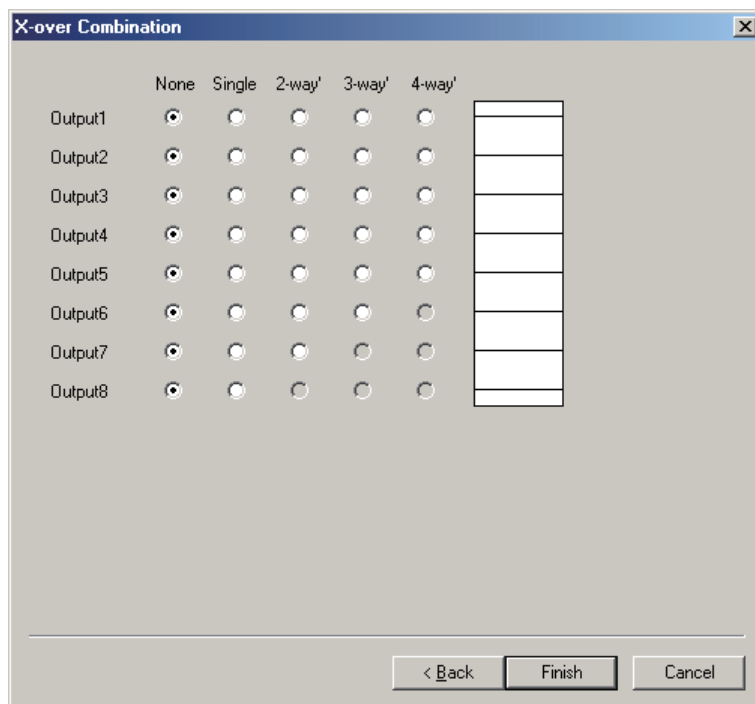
X-over Combination

|  | None | Single | 2-way' | 3-way' | 4-way' |
|---|---|---|---|---|---|
| Output1 | | | | | |
| Output2 | | | | | |
| Output3 | | | | | |
| Output4 | | | | | |
| Output5 | | | | | |
| Output6 | | | | | |
| Output7 | | | | | |
| Output8 | | | | | |

< Back Finish Cancel